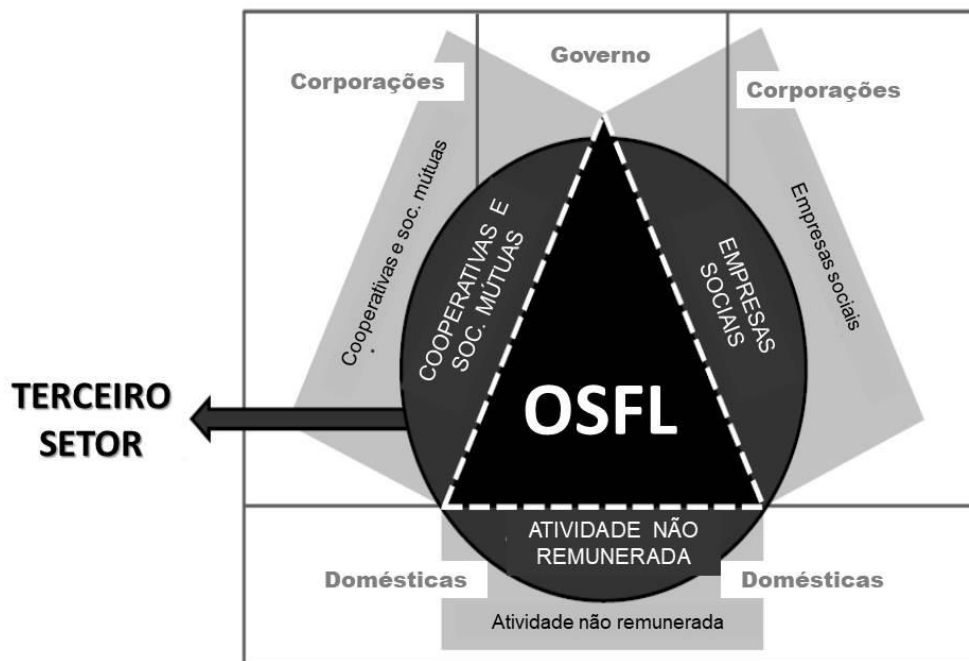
Corporações

Governo

Corporações

Cooperativas e soc. mútuas

COOPERATIVAS E SOC. MÚTUAS

EMPRESAS SOCIAIS

Empresas sociais

TERCEIRO SETOR

OSFL

ATIVIDADE NÃO REMUNERADA

Domésticas

Domésticas

Atividade não remunerada